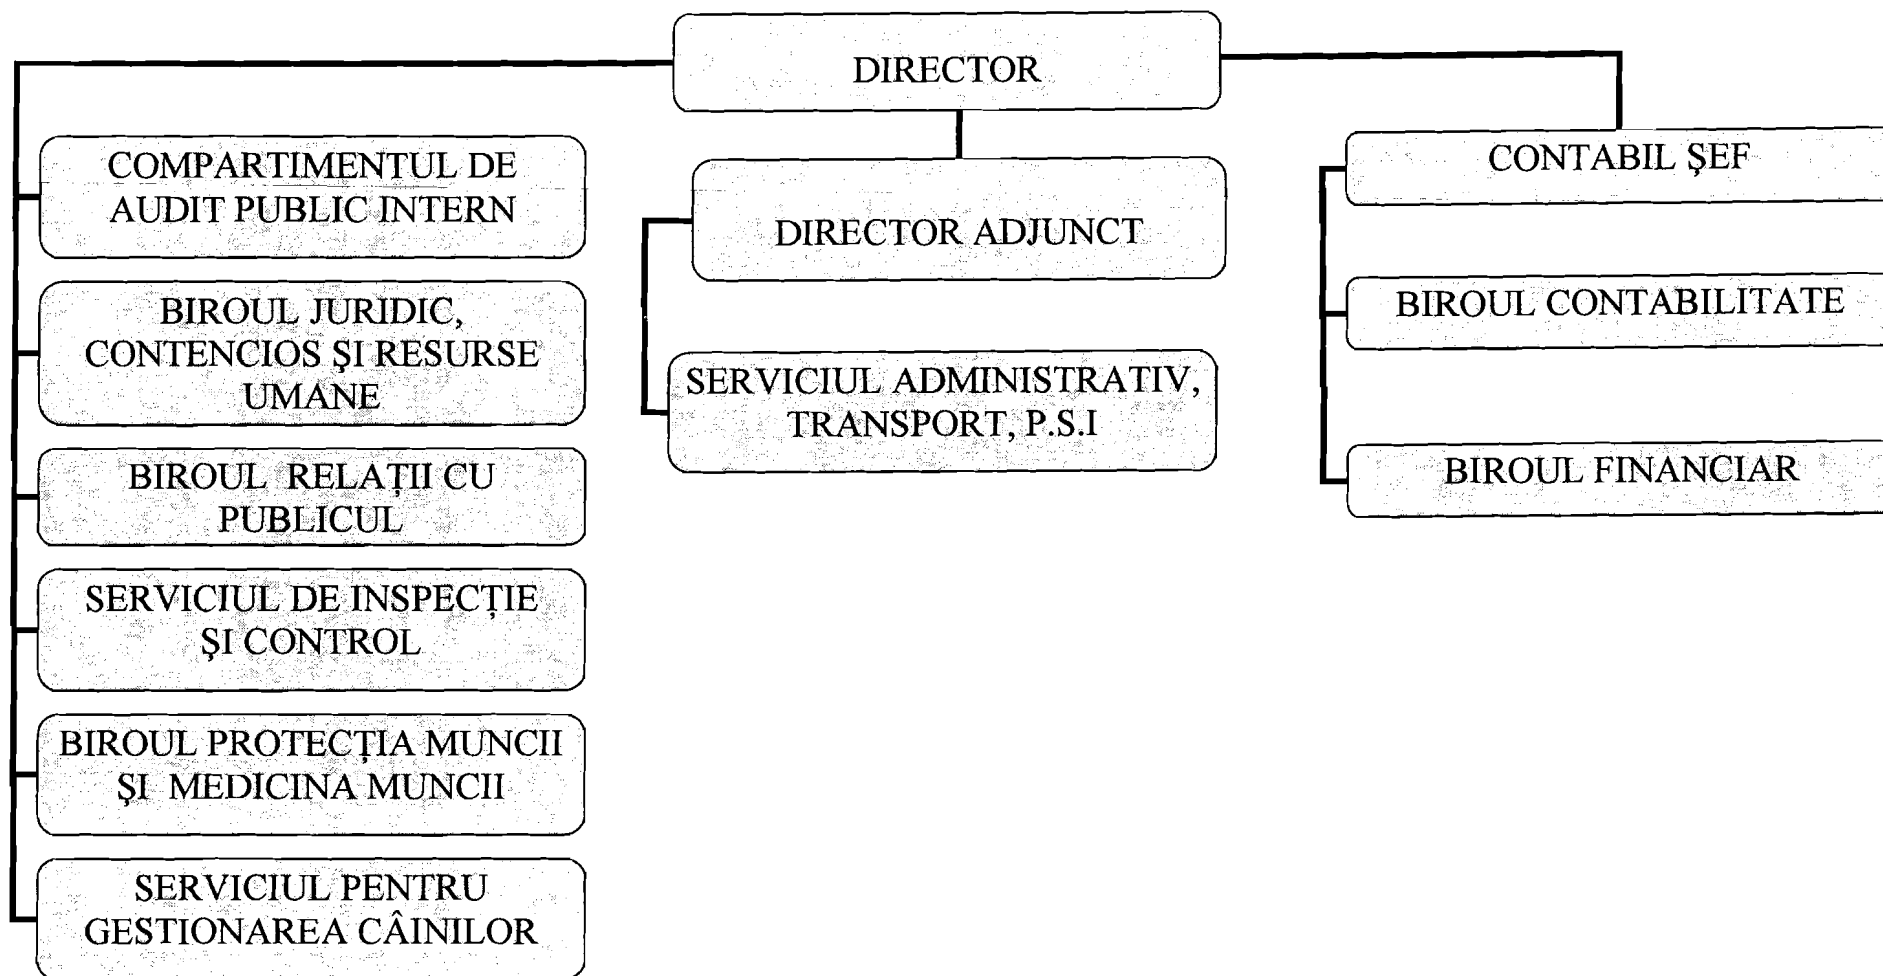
DIRECTOR

COMPARTIMENTUL DE AUDIT PUBLIC INTERN

BIROUL JURIDIC, CONTENCIOS ŞI RESURSE UMANE

BIROUL RELAŢII CU PUBLICUL

SERVICIUL DE INSPECŢIE ŞI CONTROL

BIROUL PROTECŢIA MUNCII ŞI MEDICINA MUNCII

SERVICIUL PENTRU GESTIONAREA CÂINILOR

DIRECTOR ADJUNCT

SERVICIUL ADMINISTRATIV, TRANSPORT, P.S.I

CONTABIL ŞEF

BIROUL CONTABILITATE

BIROUL FINANCIAR